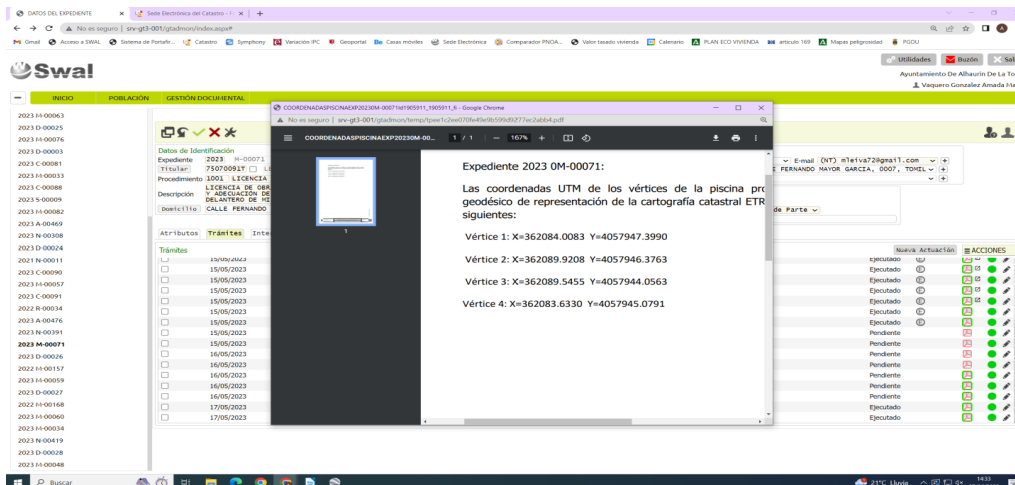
DATOS DEL EXPEDIENTE | Sede Electrónica del Catastro | +

No es seguro | srv-gt3-001/gtadmon/index.aspx#

Gmail | Acceso a SWAL | Sistema de Portafir... | Catastro | Symphony | Variación IPC | Geoportal | Casas móviles | Sede Electrónica | Comparador PNOA... | Valor tasado vivienda | Calenario | PLAN ECO VIVIENDA | articulo 169 | Mapas peligrosidad | PGOU

Swal

Utilidades | Buzón | Sal

Ayuntamiento De Alhaurín De La To
Vaquero Gonzalez Amada I-la

INICIO | POBLACIÓN | GESTIÓN DOCUMENTAL

2023 I-00063
2023 D-00025
2023 M-00076
2023 D-00003
2023 C-00081
2023 M-00033
2023 C-00088
2023 S-00009
2023 M-00082
2023 A-00469
2023 N-00308
2023 D-00024
2021 N-00011
2023 C-00090
2023 M-00057
2023 C-00091
2022 R-00034
2023 A-00476
2023 N-00391
2023 M-00071
2023 D-00026
2022 M-00157
2023 M-00059
2023 D-00027
2022 M-00168
2023 M-00060
2023 M-00034
2023 N-00419
2023 D-00028
2023 M-00048

Datos de Identificación
Expediente 2023 M-00071
Titular 75070091T
Procedimiento 1001 LICENCIA
Descripción LICENCIA DE OBR Y ADECUACION DE DELANTERO DE MI
Domicilio CALLE FERNANDO

E-mail (NT) mleiva72@gmail.com
E FERNANDO MAYOR GARCIA, 0007, TOMIL
de Parte

Atributos | Trámites | Inte

Trámites

Nueva Actuación | ACCIONES

15/05/2023 Ejecutado
15/05/2023 Ejecutado
15/05/2023 Ejecutado
15/05/2023 Ejecutado
15/05/2023 Ejecutado
15/05/2023 Ejecutado
15/05/2023 Ejecutado
15/05/2023 Pendiente
15/05/2023 Pendiente
16/05/2023 Pendiente
16/05/2023 Pendiente
16/05/2023 Pendiente
16/05/2023 Pendiente
16/05/2023 Pendiente
17/05/2023 Ejecutado
17/05/2023 Ejecutado

COORDENADASPISCINAEXP20230M-00071id1905911_1905911_fr - Google Chrome
No es seguro | srv-gt3-001/gtadmon/temp/tpee1c2ee070fe49e9b599d9277e2abb4.pdf
COORDENADASPISCINAEXP20230M-00... 1 / 1 | — 167% +

1

Expediente 2023 0M-00071:

Las coordenadas UTM de los vértices de la piscina pro geodésico de representación de la cartografía catastral ETR siguientes:

Vértice 1: X=362084.0083 Y=4057947.3990

Vértice 2: X=362089.9208 Y=4057946.3763

Vértice 3: X=362089.5455 Y=4057944.0563

Vértice 4: X=362083.6330 Y=4057945.0791

Buscar
21°C Lluvia 14:33